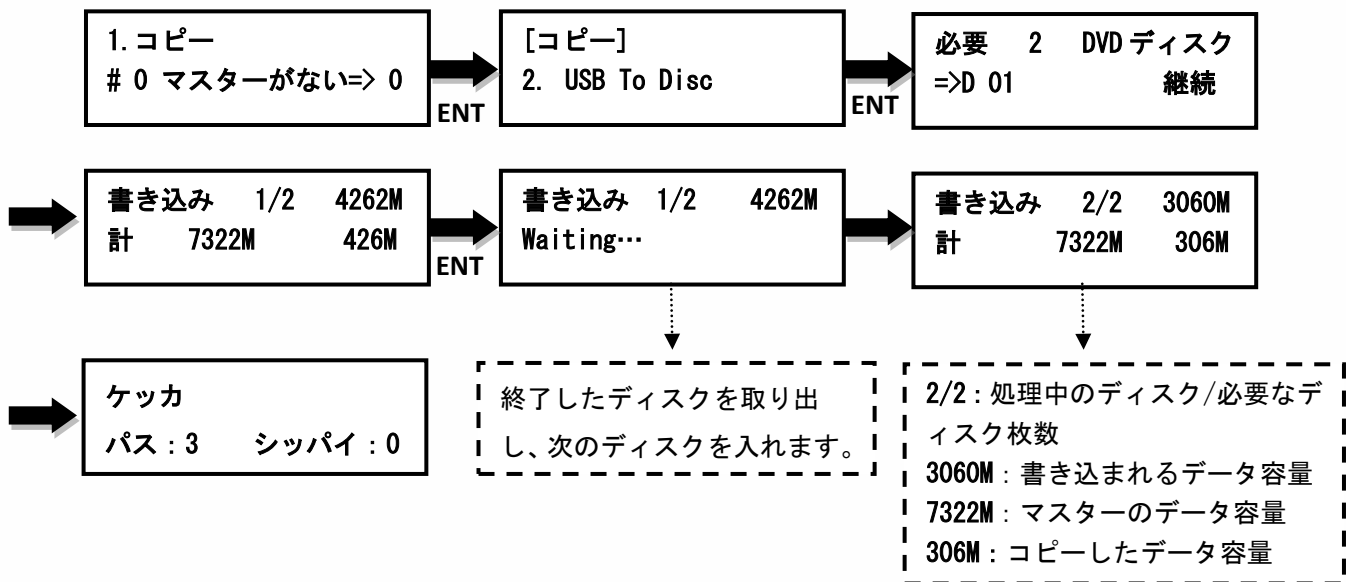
1.コピー
# 0 マスターがない=> 0

ENT

[コピー]
2. USB To Disc

ENT

必要 2 DVD ディスク
=>D 01 継続

書き込み 1/2 4262M
計 7322M 426M

ENT

書き込み 1/2 4262M
Waiting…

書き込み 2/2 3060M
計 7322M 306M

ケッカ
パス：3 シッパイ：0

終了したディスクを取り出し、次のディスクを入れます。

2/2：処理中のディスク/必要なディスク枚数
3060M：書き込まれるデータ容量
7322M：マスターのデータ容量
306M：コピーしたデータ容量